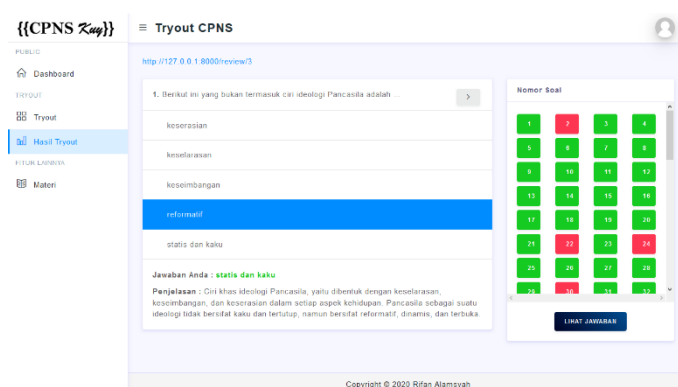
{{CPNS Kuy}}

≡ Tryout CPNS

PUBLIC

Dashboard

TRYOUT

Tryout

Hasil Tryout

FITUR LAINNYA

Materi

http://127.0.0.1:8000/review/3

1. Berikut ini yang bukan termasuk ciri ideologi Pancasila adalah ...

>

keserasian

keselarasan

keseimbangan

reformatif

statis dan kaku

Jawaban Anda : statis dan kaku

Penjelasan : Ciri khas ideologi Pancasila, yaitu dibentuk dengan keselarasan, keseimbangan, dan keserasian dalam setiap aspek kehidupan. Pancasila sebagai suatu ideologi tidak bersifat kaku dan tertutup, namun bersifat reformatif, dinamis, dan terbuka.

Nomor Soal

| 1 | 2 | 3 | 4 |
|---|---|---|---|
| 5 | 6 | 7 | 8 |
| 9 | 10 | 11 | 12 |
| 13 | 14 | 15 | 16 |
| 17 | 18 | 19 | 20 |
| 21 | 22 | 23 | 24 |
| 25 | 26 | 27 | 28 |
| 29 | 30 | 31 | 32 |

LIHAT JAWABAN

Copyright © 2020 Rifan Alamsyah